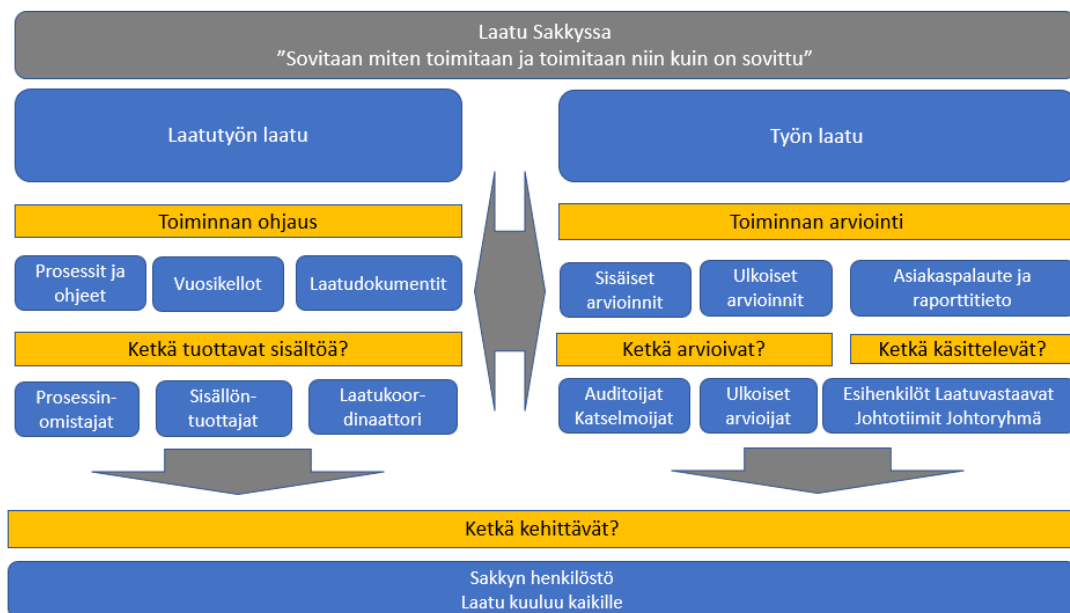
Laatu Sakkyssa
”Sovitaan miten toimitaan ja toimitaan niin kuin on sovittu”

Laatutyön laatu

Työn laatu

Toiminnan ohjaus

Prosessit ja ohjeet

Vuosikellot

Laatudokumentit

Ketkä tuottavat sisältöä?

Prosessinomistajat

Sisällöntuottajat

Laatukoordinaattori

Toiminnan arviointi

Sisäiset arvioinnit

Ulkoiset arvioinnit

Asiakaspalaute ja raporttitieto

Ketkä arvioivat?

Ketkä käsittelevät?

Auditoijat Katselmoijat

Ulkoiset arvioijat

Esihenkilöt Laatuvastaavat Johtotiimit Johtoryhmä

Ketkä kehittävät?

Sakkyn henkilöstö
Laatu kuuluu kaikille